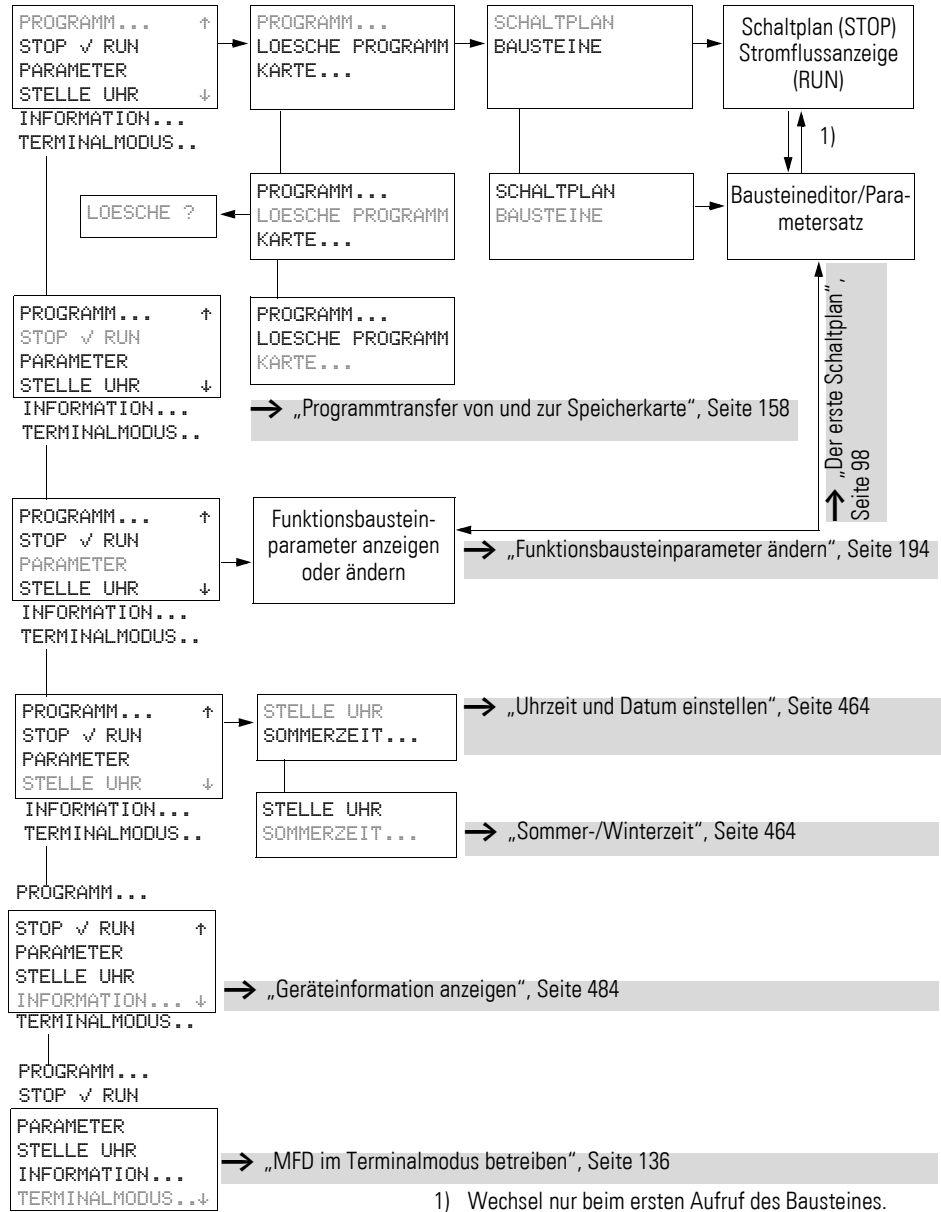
PROGRAMM... ↑
STOP √ RUN
PARAMETER
STELLE UHR ↓
INFORMATION...
TERMINALMODUS..

PROGRAMM...
LOESCHE PROGRAMM
KARTE...

SCHALTPLAN
BAUSTEINE

Schaltplan (STOP) Stromflussanzeige (RUN)

1)

LOESCHE ?

PROGRAMM...
LOESCHE PROGRAMM
KARTE...

SCHALTPLAN
BAUSTEINE

Bausteineditor/Parametersatz

PROGRAMM... ↑
STOP √ RUN
PARAMETER
STELLE UHR ↓
INFORMATION...
TERMINALMODUS..

PROGRAMM...
LOESCHE PROGRAMM
KARTE...

→ „Programmtransfer von und zur Speicherkarte", Seite 158

→ „Der erste Schaltplan", Seite 98

PROGRAMM... ↑
STOP √ RUN
PARAMETER
STELLE UHR ↓
INFORMATION...
TERMINALMODUS..

Funktionsbausteinparameter anzeigen oder ändern

→ „Funktionsbausteinparameter ändern", Seite 194

PROGRAMM... ↑
STOP √ RUN
PARAMETER
STELLE UHR ↓
INFORMATION...
TERMINALMODUS..

STELLE UHR
SOMMERZEIT...

→ „Uhrzeit und Datum einstellen", Seite 464

STELLE UHR
SOMMERZEIT...

→ „Sommer-/Winterzeit", Seite 464

PROGRAMM...
STOP √ RUN ↑
PARAMETER
STELLE UHR
INFORMATION... ↓
TERMINALMODUS..

→ „Geräteinformation anzeigen", Seite 484

PROGRAMM...
STOP √ RUN
PARAMETER
STELLE UHR
INFORMATION...
TERMINALMODUS..↓

→ „MFD im Terminalmodus betreiben", Seite 136

1) Wechsel nur beim ersten Aufruf des Bausteines.